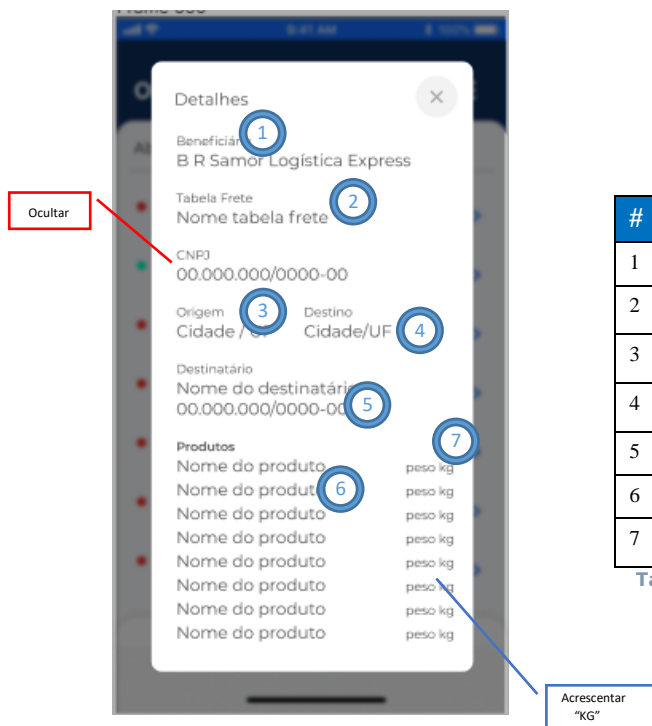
Frame 000

9:41 AM

Detalhes

Beneficiário
B R Samor Logística Express

1

Tabela Frete
Nome tabela frete

2

Ocultar

CNPJ
00.000.000/0000-00

Origem
Cidade / UF

3

Destino
Cidade/UF

4

Destinatário
Nome do destinatário
00.000.000/0000-00

5

Produtos

7

Nome do produto peso kg
Nome do produto peso kg
Nome do produto peso kg
Nome do produto peso kg
Nome do produto peso kg
Nome do produto peso kg
Nome do produto peso kg
Nome do produto peso kg

6

Acrescentar "KG"

| # |
|---|
| 1 |
| 2 |
| 3 |
| 4 |
| 5 |
| 6 |
| 7 |

Ta